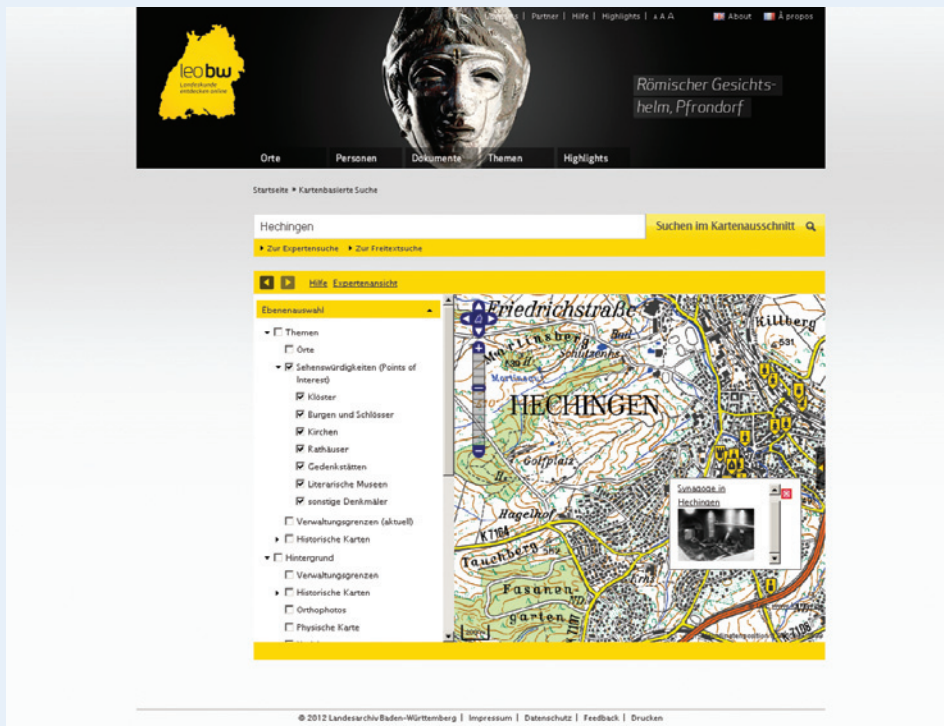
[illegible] | Partner | Hilfe | Highlights | A A A

About | À propos

leo bw
Landeskunde entdecken online

Römischer Gesichtshelm, Pfrondorf

Orte | Personen | Dokumente | Themen | Highlights

Startseite › Kartenbasierte Suche

Hechingen

Suchen im Kartenausschnitt

› Zur Expertensuche › Zur Freitextsuche

Hilfe Expertenansicht

Ebenenauswahl

Themen
Orte
Sehenswürdigkeiten (Points of Interest)
Klöster
Burgen und Schlösser
Kirchen
Rathäuser
Gedenkstätten
Literarische Museen
sonstige Denkmäler
Verwaltungsgrenzen (aktuell)
Historische Karten
Hintergrund
Verwaltungsgrenzen
Historische Karten
Orthophotos
Physische Karte

Friedrichstraße
Killberg
HECHINGEN
Golfplatz
Hagelhof
Tauchenberg
Fasanengarten
K7164
K7106
531

Synagoge in Hechingen

© 2012 Landesarchiv Baden-Württemberg | Impressum | Datenschutz | Feedback | Drucken